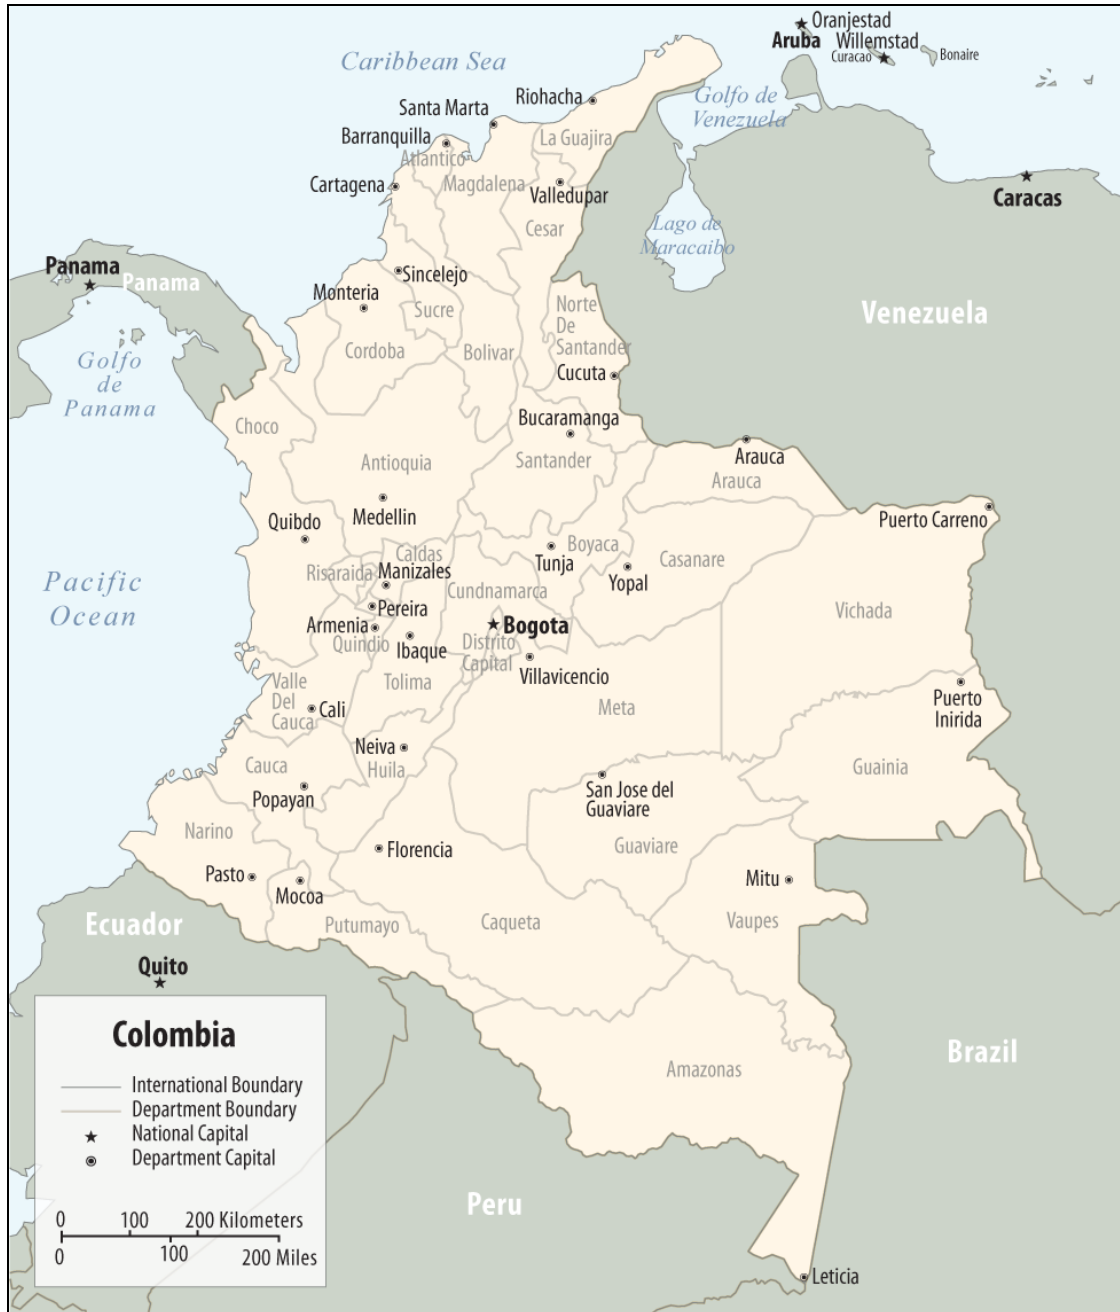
Oranjestad
Aruba
Willemstad
Curacao
Bonaire
Caribbean Sea
Golfo de Venezuela
Riohacha
Santa Marta
Barranquilla
La Guajira
Atlantico
Cartagena
Magdalena
Valledupar
Cesar
Lago de Maracaibo
Caracas
Panama
Panama
Sincelejo
Monteria
Sucre
Venezuela
Norte De Santander
Cordoba
Bolivar
Golfo de Panama
Cucuta
Choco
Bucaramanga
Antioquia
Santander
Arauca
Arauca
Medellin
Quibdo
Puerto Carreno
Caldas
Boyaca
Tunja
Casanare
Pacific Ocean
Risaralda
Manizales
Yopal
Cundinamarca
Pereira
Vichada
Armenia
Bogota
Quindio
Ibaque
Distrito Capital
Villavicencio
Valle Del Cauca
Cali
Tolima
Meta
Puerto Inirida
Neiva
Cauca
Huila
Guainia
San Jose del Guaviare
Popayan
Narino
Florencia
Guaviare
Pasto
Mitu
Mocoa
Ecuador
Putumayo
Caqueta
Vaupes
Quito
Colombia
International Boundary
Department Boundary
National Capital
Department Capital
Amazonas
Brazil
0
100
200 Kilometers
0
100
200 Miles
Peru
Leticia